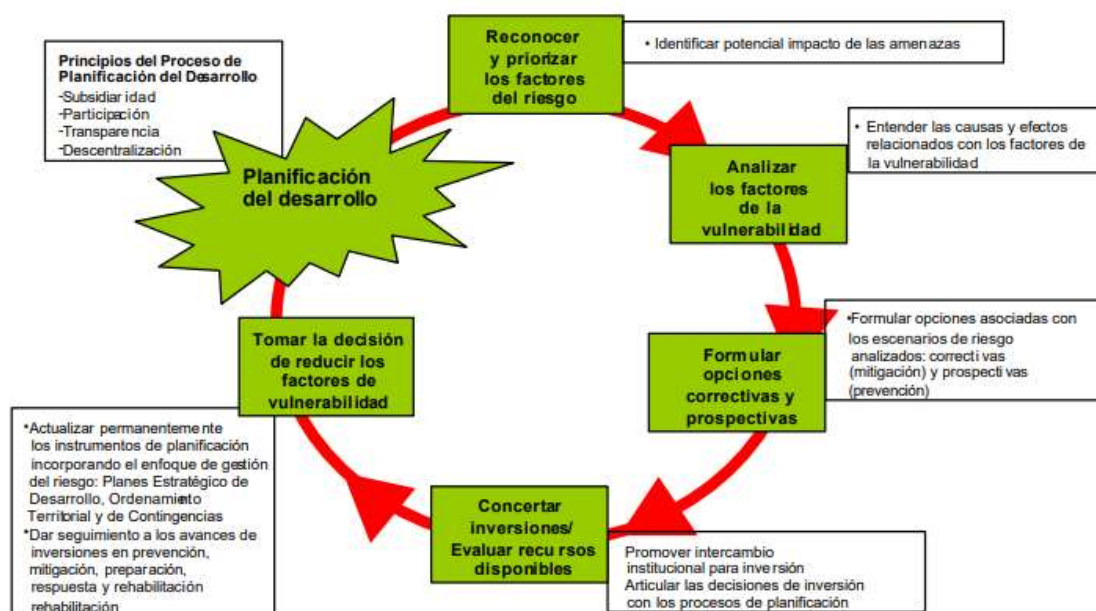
Principios del Proceso de Planificación del Desarrollo
-Subsidiaridad
-Participación
-Transparencia
-Descentralización

Planificación del desarrollo

Reconocer y priorizar los factores del riesgo

• Identificar potencial impacto de las amenazas

Analizar los factores de la vulnerabilidad

• Entender las causas y efectos relacionados con los factores de la vulnerabilidad

Formular opciones correctivas y prospectivas

•Formular opciones asociadas con los escenarios de riesgo analizados: correctivas (mitigación) y prospectivas (prevención)

Concertar inversiones/ Evaluar recursos disponibles

Promover intercambio institucional para inversión
Articular las decisiones de inversión con los procesos de planificación

Tomar la decisión de reducir los factores de vulnerabilidad

•Actualizar permanentemente los instrumentos de planificación incorporando el enfoque de gestión del riesgo: Planes Estratégico de Desarrollo, Ordenamiento Territorial y de Contingencias
•Dar seguimiento a los avances de inversiones en prevención, mitigación, preparación, respuesta y rehabilitación rehabilitación